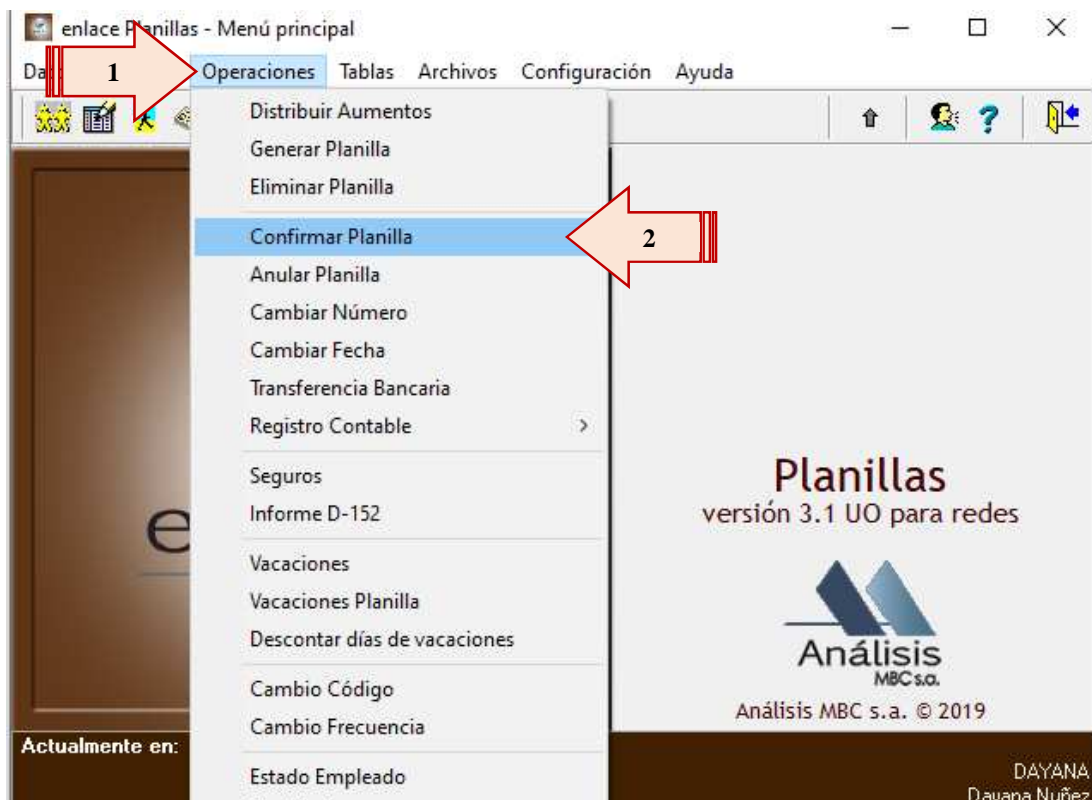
enlace Planillas - Menú principal

Da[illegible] 1 Operaciones Tablas Archivos Configuración Ayuda

Distribuir Aumentos
Generar Planilla
Eliminar Planilla

Confirmar Planilla 2
Anular Planilla
Cambiar Número
Cambiar Fecha
Transferencia Bancaria
Registro Contable

Seguros
Informe D-152

Vacaciones
Vacaciones Planilla
Descontar días de vacaciones

Cambio Código
Cambio Frecuencia

Estado Empleado

Planillas
versión 3.1 UO para redes

Análisis
MBC s.a.

Análisis MBC s.a. © 2019

Actualmente en:

DAYANA
Dayana Nuñez